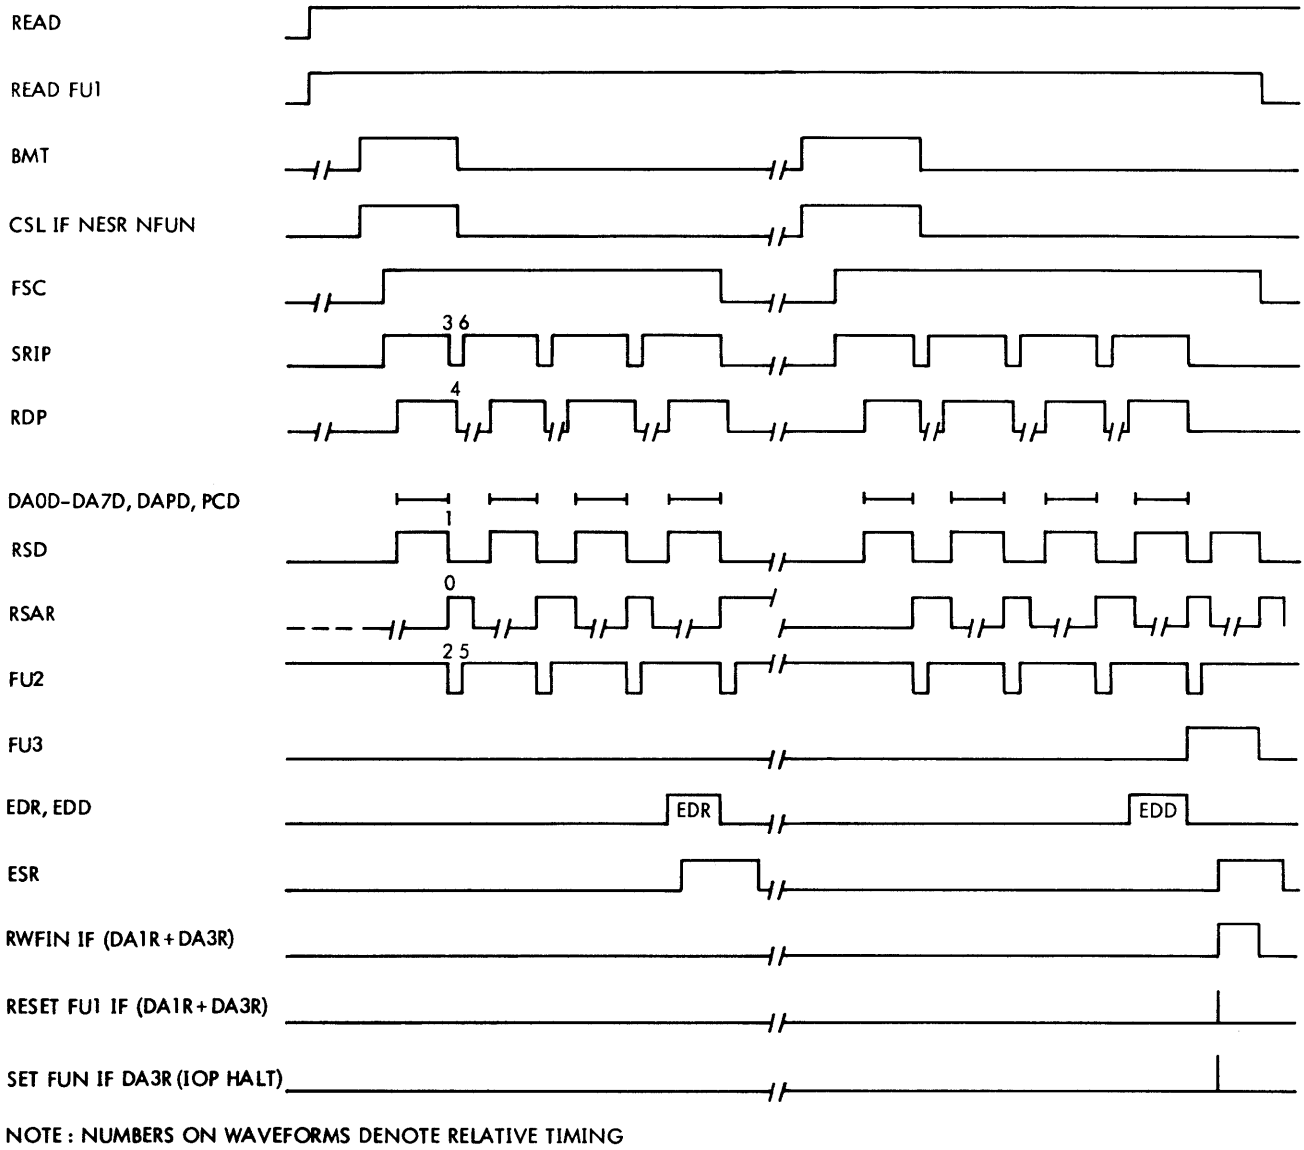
READ

READ FU1

BMT

CSL IF NESR NFUN

FSC

SRIP 3 6

RDP 4

DA0D-DA7D, DAPD, PCD

RSD 1

RSAR 0

FU2 2 5

FU3

EDR, EDD EDR EDD

ESR

RWFIN IF (DA1R + DA3R)

RESET FU1 IF (DA1R + DA3R)

SET FUN IF DA3R (IOP HALT)

NOTE : NUMBERS ON WAVEFORMS DENOTE RELATIVE TIMING